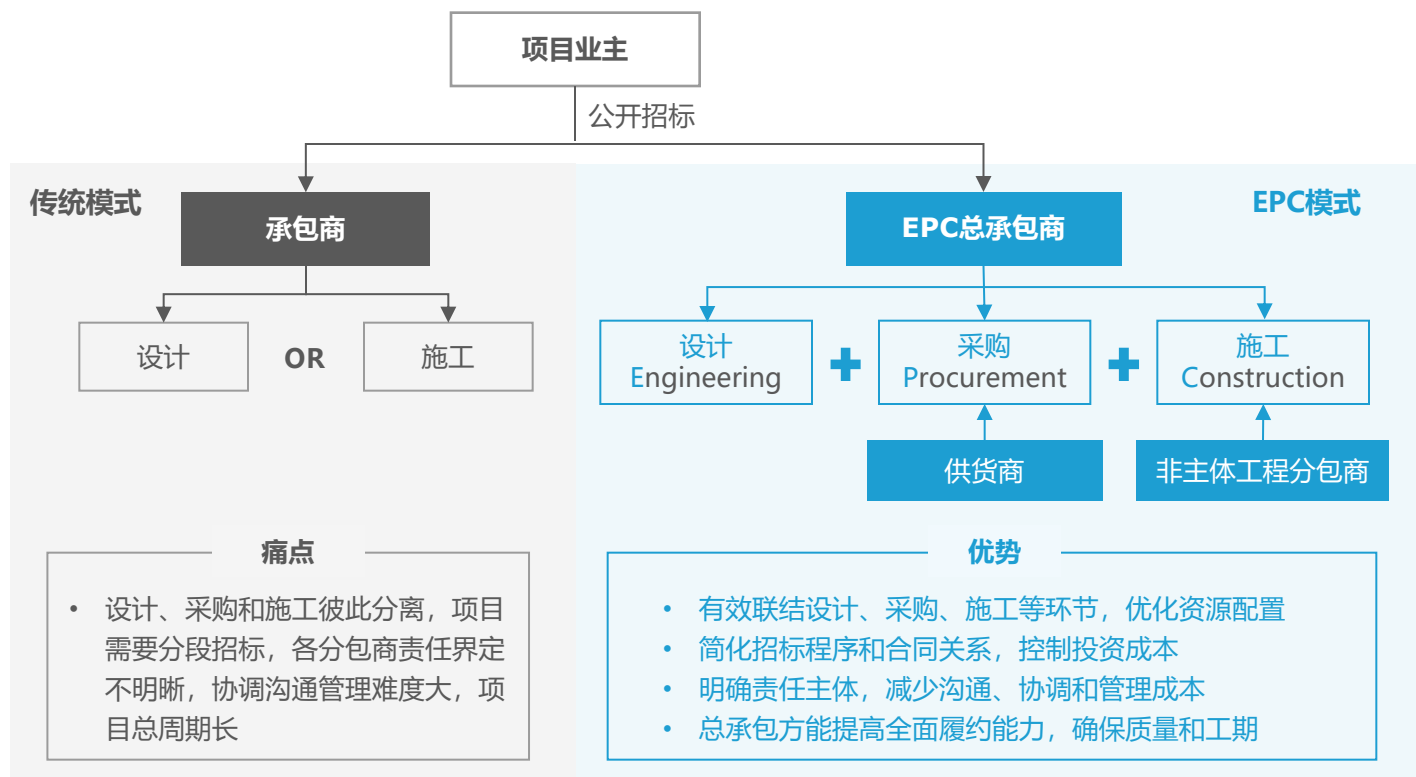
项目业主

公开招标

传统模式

承包商

设计

OR

施工

EPC模式

EPC总承包商

设计
Engineering

采购
Procurement

施工
Construction

供货商

非主体工程分包商

痛点

• 设计、采购和施工彼此分离，项目需要分段招标，各分包商责任界定不明晰，协调沟通管理难度大，项目总周期长

优势

• 有效联结设计、采购、施工等环节，优化资源配置
• 简化招标程序和合同关系，控制投资成本
• 明确责任主体，减少沟通、协调和管理成本
• 总承包方能提高全面履约能力，确保质量和工期